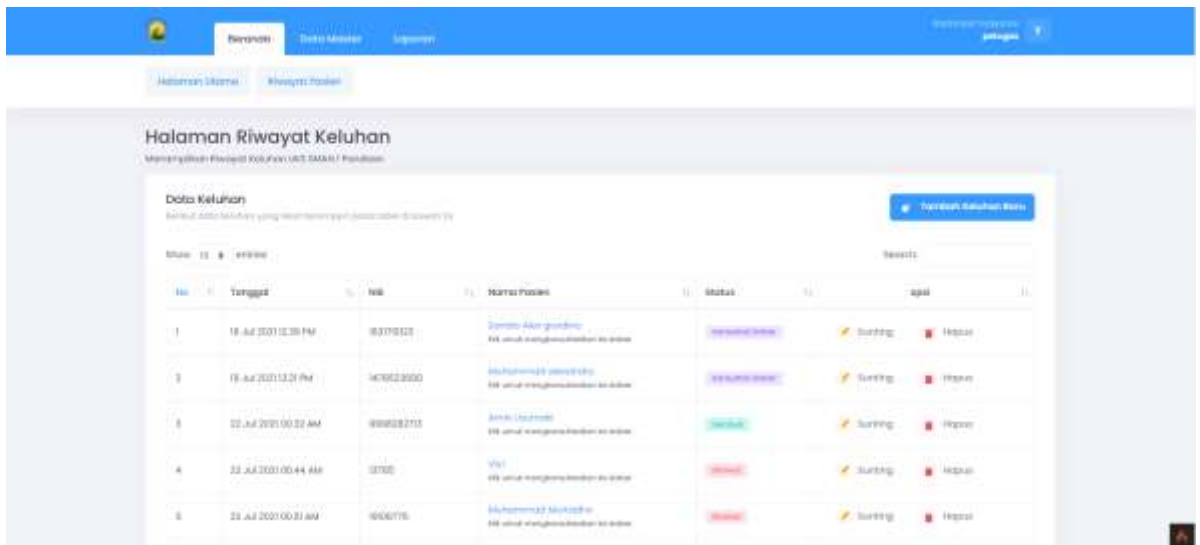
Beranda Data Master Laporan

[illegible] petugas

Halaman Utama Riwayat Pasien

Halaman Riwayat Keluhan

Menampilkan Riwayat Keluhan UKS SMAN / Pondokan

Data Keluhan

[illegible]

Tambah Keluhan Baru

Show 10 entries

Search:

| No | Tanggal | NIK | Nama Pasien | Status | aksi |
|---|---|---|---|---|---|
| 1 | 18 Jul 2021 12:39 PM | 163170323 | Zainab Aiko gandina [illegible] | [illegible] | Sunting Hapus |
| 2 | 18 Jul 2021 12:21 PM | 1470523000 | Muhammad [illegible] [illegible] | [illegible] | Sunting Hapus |
| 3 | 22 Jul 2021 00:32 AM | 8998282713 | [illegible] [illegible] | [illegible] | Sunting Hapus |
| 4 | 22 Jul 2021 00:44 AM | 12700 | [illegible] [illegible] | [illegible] | Sunting Hapus |
| 5 | 22 Jul 2021 00:31 AM | 16926776 | Muhammad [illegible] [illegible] | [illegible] | Sunting Hapus |